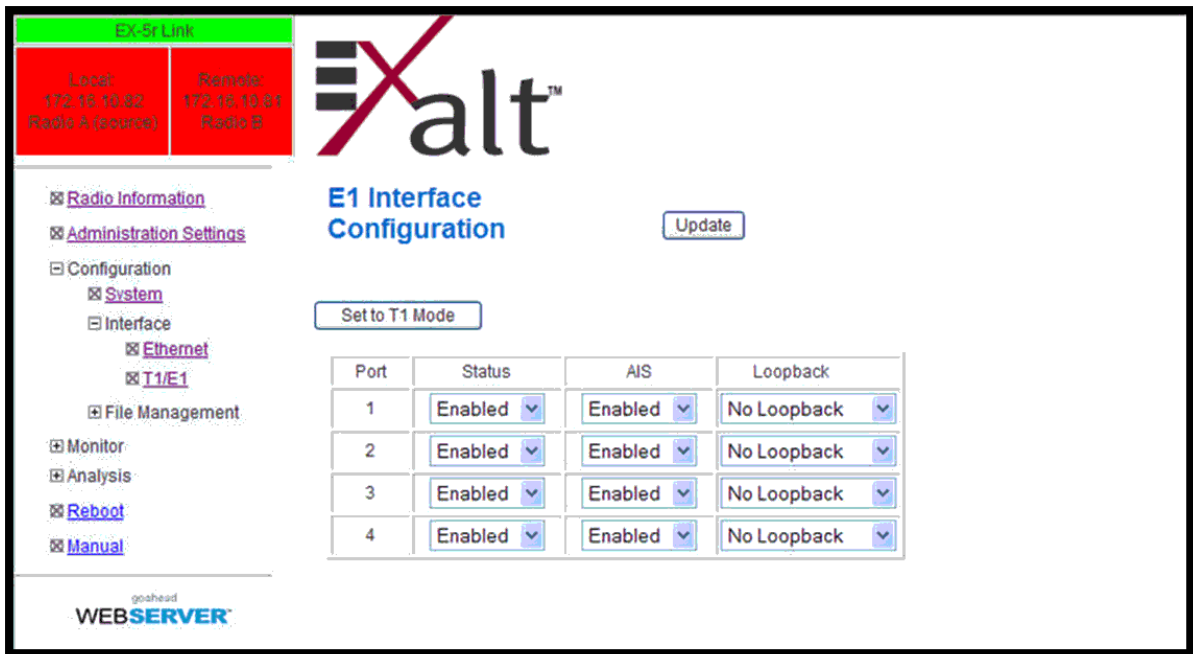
EX-5r Link

Local:
172.16.10.82
Radio A (source)

Remote:
172.16.10.81
Radio B

Exalt™

E1 Interface Configuration

Update

⊠ Radio Information
⊠ Administration Settings
⊟ Configuration
⊠ System
⊟ Interface
⊠ Ethernet
⊠ T1/E1
⊞ File Management
⊞ Monitor
⊞ Analysis
⊠ Reboot
⊠ Manual

Set to T1 Mode

| Port | Status | AIS | Loopback |
|---|---|---|---|
| 1 | Enabled | Enabled | No Loopback |
| 2 | Enabled | Enabled | No Loopback |
| 3 | Enabled | Enabled | No Loopback |
| 4 | Enabled | Enabled | No Loopback |

goahead
WEBSERVER™